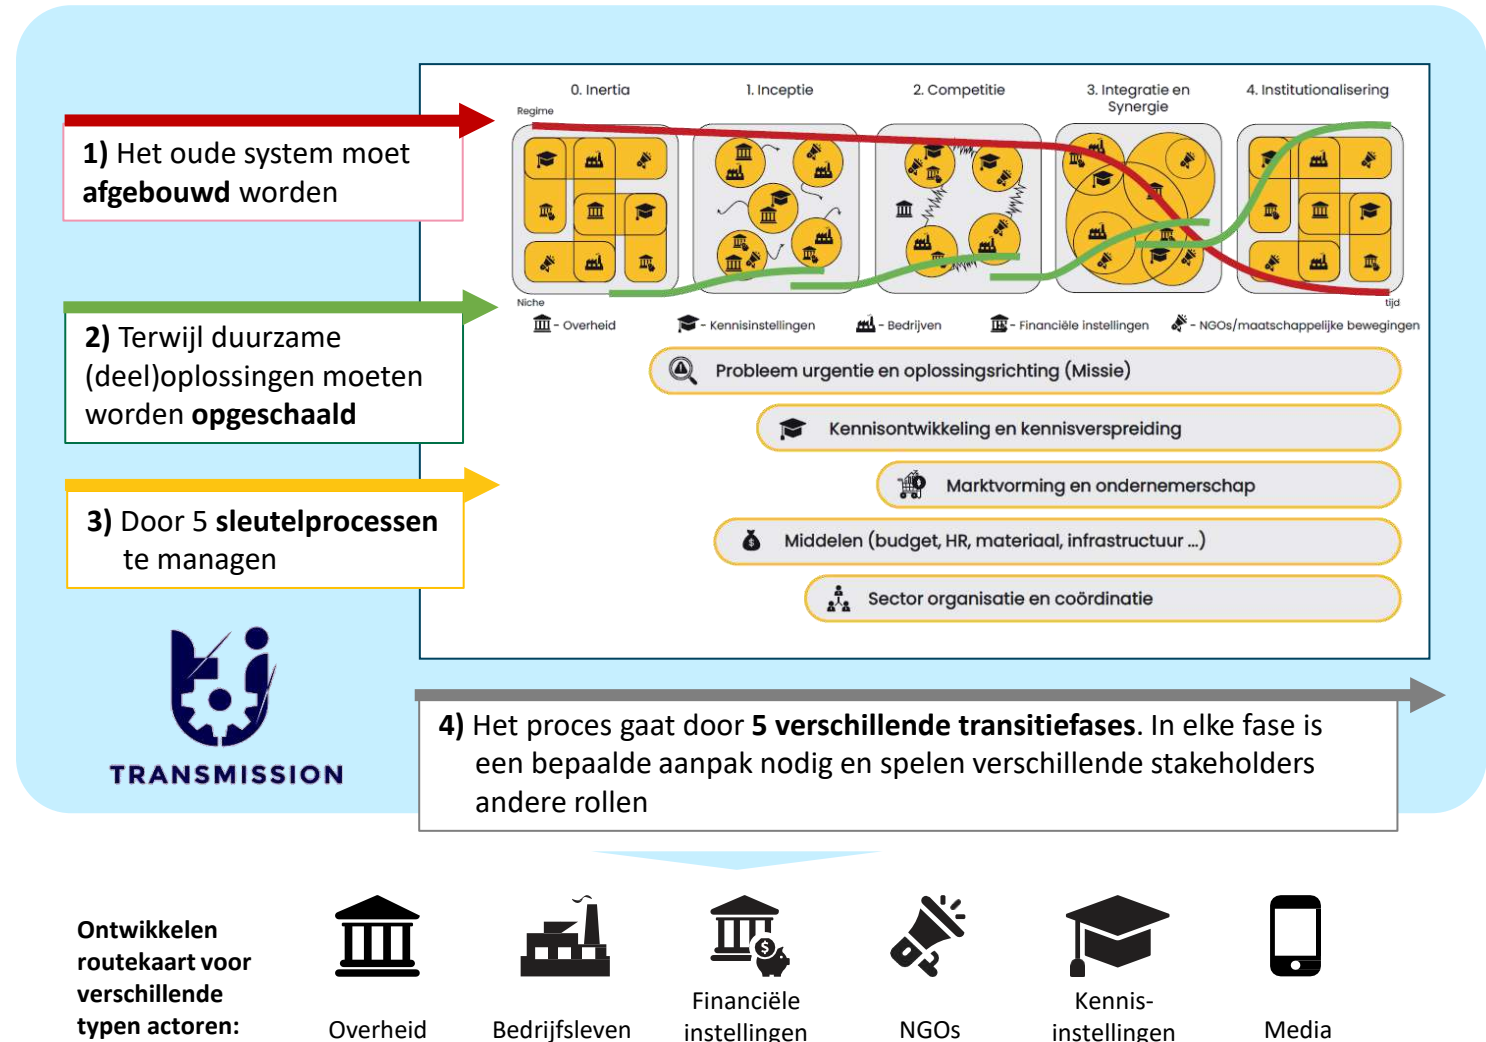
**1)** Het oude system moet **afgebouwd** worden

**2)** Terwijl duurzame (deel)oplossingen moeten worden **opgeschaald**

**3)** Door 5 **sleutelprocessen** te managen

TRANSMISSION

0. Inertia
1. Inceptie
2. Competitie
3. Integratie en Synergie
4. Institutionalisering

Regime

Niche

tijd

- Overheid
- Kennisinstellingen
- Bedrijven
- Financiële instellingen
- NGOs/maatschappelijke bewegingen

Probleem urgentie en oplossingsrichting (Missie)

Kennisontwikkeling en kennisverspreiding

Marktvorming en ondernemerschap

Middelen (budget, HR, materiaal, infrastructuur ...)

Sector organisatie en coördinatie

**4)** Het proces gaat door **5 verschillende transitiefases**. In elke fase is een bepaalde aanpak nodig en spelen verschillende stakeholders andere rollen

**Ontwikkelen routekaart voor verschillende typen actoren:**

Overheid

Bedrijfsleven

Financiële instellingen

NGOs

Kennis-instellingen

Media